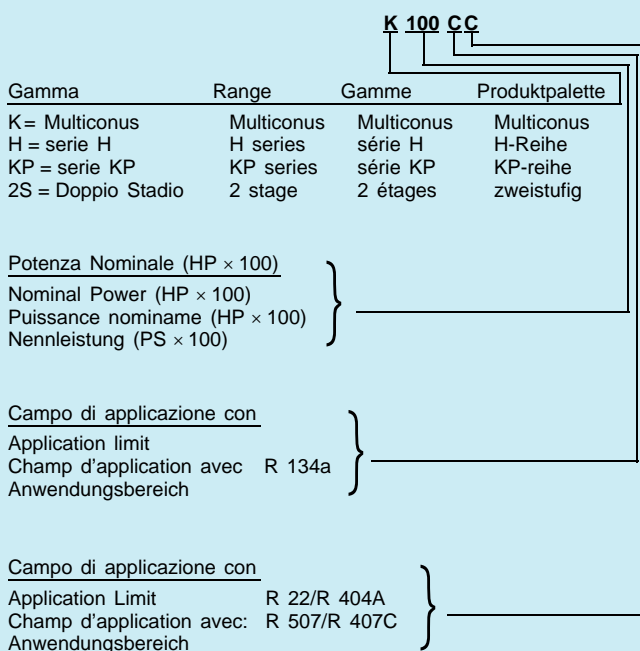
K 100 C C

| Gamma | Range | Gamme | Produktpalette |
|---|---|---|---|
| K= Multiconus | Multiconus | Multiconus | Multiconus |
| H = serie H | H series | série H | H-Reihe |
| KP = serie KP | KP series | série KP | KP-reihe |
| 2S = Doppio Stadio | 2 stage | 2 étages | zweistufig |

Potenza Nominale (HP × 100)
Nominal Power (HP × 100)
Puissance nominame (HP × 100)
Nennleistung (PS × 100)

Campo di applicazione con
Application limit
Champ d'application avec R 134a
Anwendungsbereich

Campo di applicazione con
Application Limit R 22/R 404A
Champ d'application avec: R 507/R 407C
Anwendungsbereich